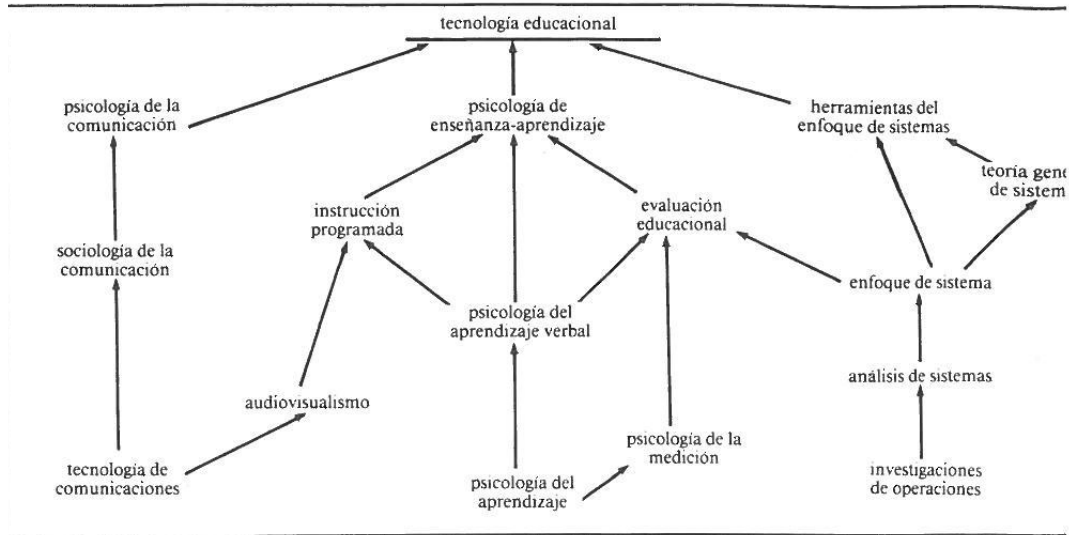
tecnología educacional

psicología de la comunicación

psicología de enseñanza-aprendizaje

herramientas del enfoque de sistemas

teoría gene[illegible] de sistem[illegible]

instrucción programada

evaluación educacional

sociología de la comunicación

enfoque de sistema

psicología del aprendizaje verbal

análisis de sistemas

audiovisualismo

psicología de la medición

tecnología de comunicaciones

psicología del aprendizaje

investigaciones de operaciones